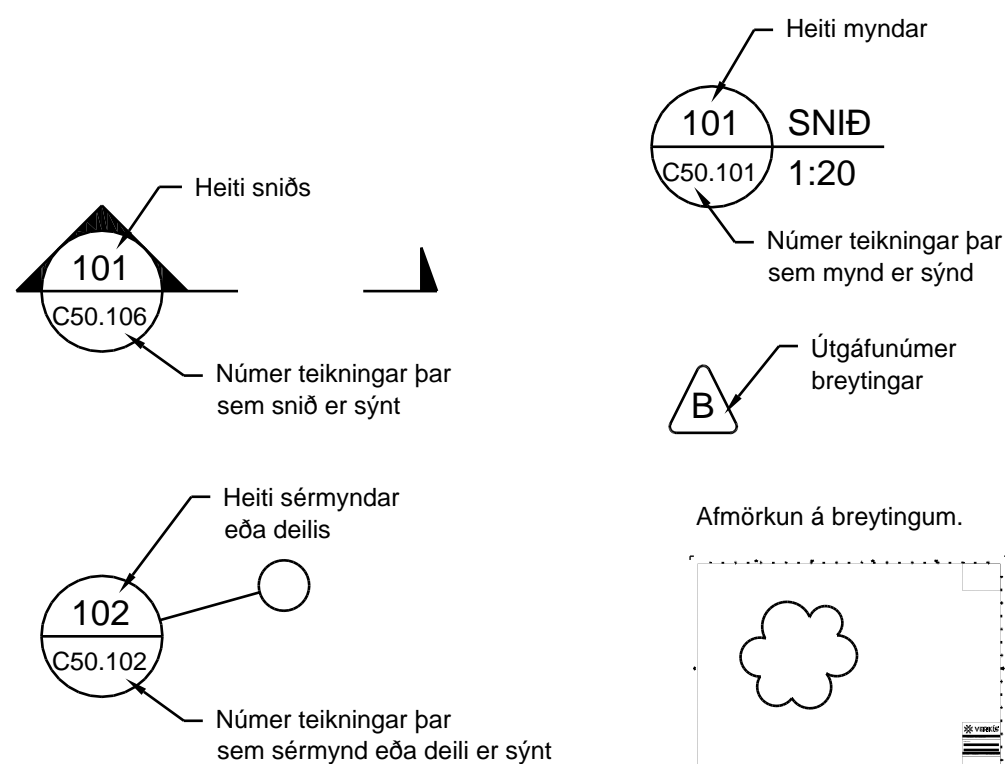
Heiti myndar

101

C50.101

SNIÐ

1:20

Númer teikningar þar sem mynd er sýnd

Heiti sniðs

101

C50.106

Númer teikningar þar sem snið er sýnt

B

Útgáfunúmer breytingar

Heiti sérmyndar eða deilis

102

C50.102

Númer teikningar þar sem sérmynd eða deili er sýnt

Afmörkun á breytingum.

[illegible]